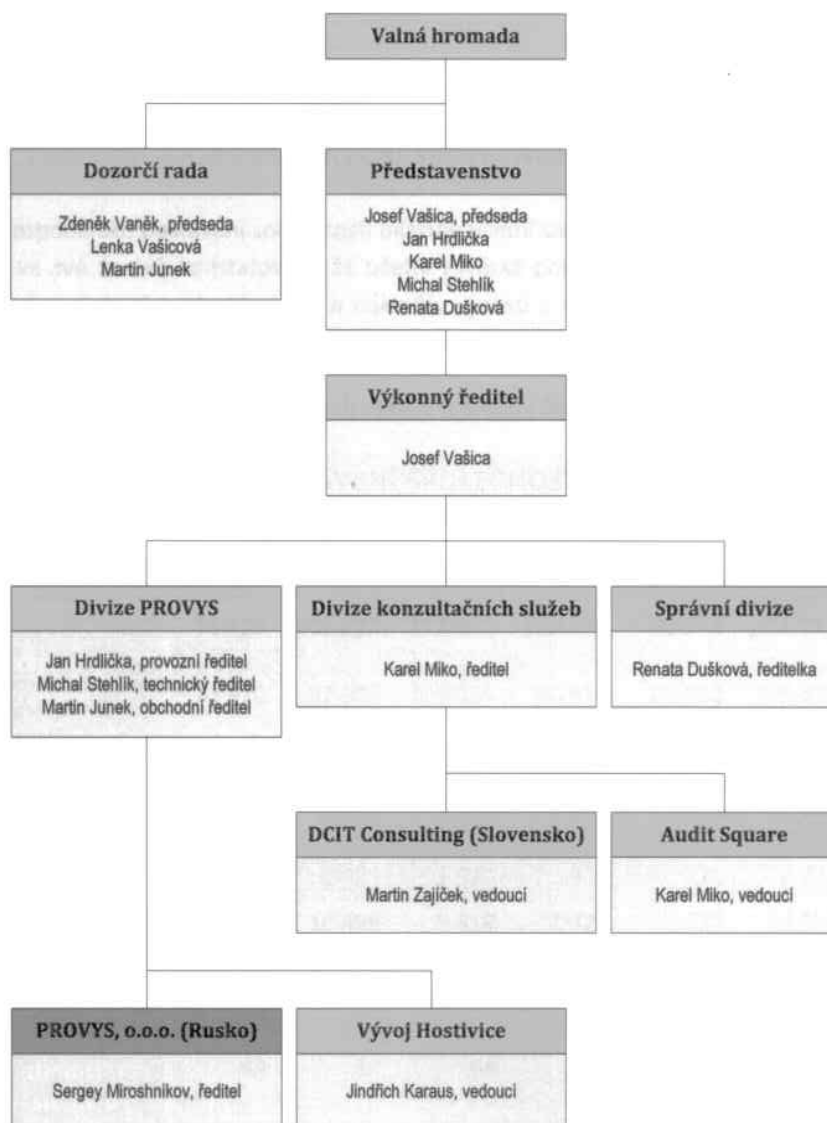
Valná hromada

Dozorčí rada

Zdeněk Vaněk, předseda
Lenka Vašicová
Martin Junek

Představenstvo

Josef Vašica, předseda
Jan Hrdlička
Karel Miko
Michal Stehlík
Renata Dušková

Výkonný ředitel

Josef Vašica

Divize PROVYS

Jan Hrdlička, provozní ředitel
Michal Stehlík, technický ředitel
Martin Junek, obchodní ředitel

Divize konzultačních služeb

Karel Miko, ředitel

Správní divize

Renata Dušková, ředitelka

DCIT Consulting (Slovensko)

Martin Zajíček, vedoucí

Audit Square

Karel Miko, vedoucí

PROVYS, o.o.o. (Rusko)

Sergey Miroshnikov, ředitel

Vývoj Hostivice

Jindřich Karaus, vedoucí